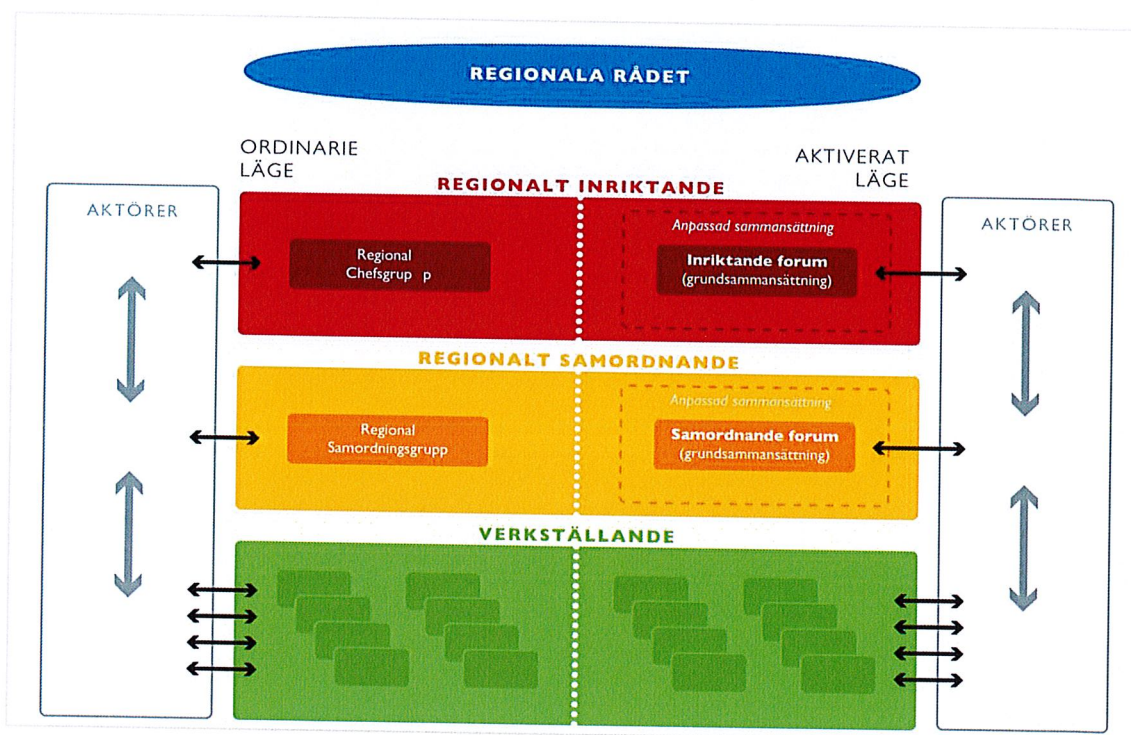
REGIONALA RÅDET

ORDINARIE LÄGE

AKTIVERAT LÄGE

AKTÖRER

REGIONALT INRIKTANDE

Regional Chefsgrup p

Anpassad sammansättning

Inriktande forum (grundsammansättning)

AKTÖRER

REGIONALT SAMORDNANDE

Regional Samordningsgrupp

Anpassad sammansättning

Samordnande forum (grundsammansättning)

VERKSTÄLLANDE